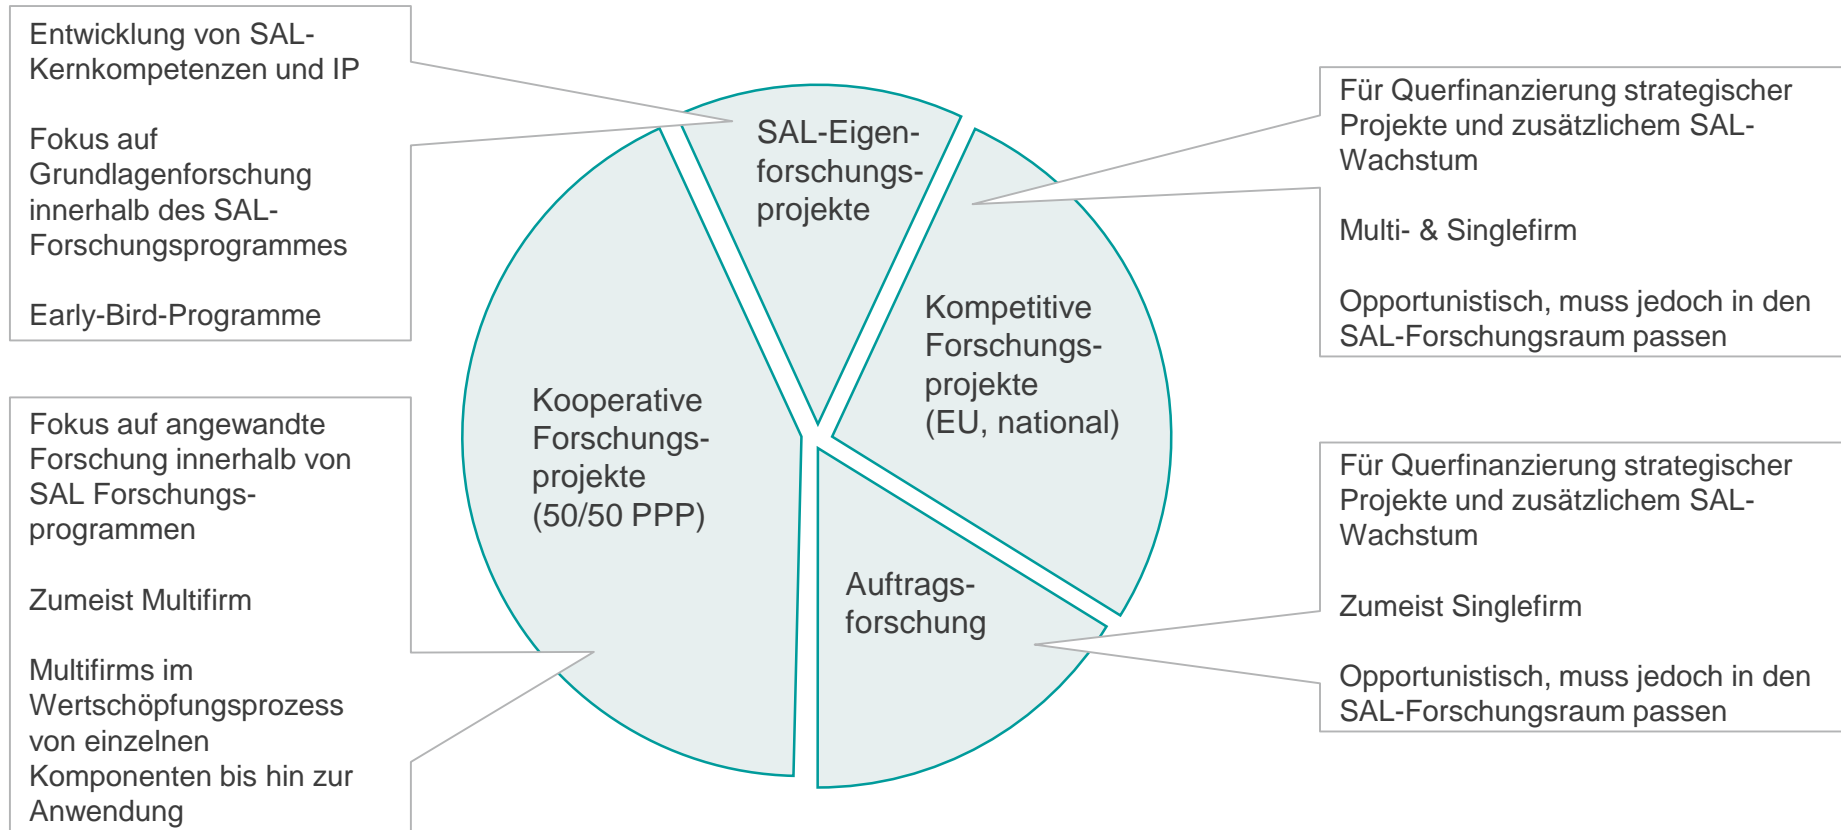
Entwicklung von SAL-Kernkompetenzen und IP

Fokus auf Grundlagenforschung innerhalb des SAL-Forschungsprogrammes

Early-Bird-Programme

SAL-Eigenforschungsprojekte

Für Querfinanzierung strategischer Projekte und zusätzlichem SAL-Wachstum

Multi- & Singlefirm

Opportunistisch, muss jedoch in den SAL-Forschungsraum passen

Kompetitive Forschungsprojekte (EU, national)

Kooperative Forschungsprojekte (50/50 PPP)

Fokus auf angewandte Forschung innerhalb von SAL Forschungsprogrammen

Zumeist Multifirm

Multifirms im Wertschöpfungsprozess von einzelnen Komponenten bis hin zur Anwendung

Auftragsforschung

Für Querfinanzierung strategischer Projekte und zusätzlichem SAL-Wachstum

Zumeist Singlefirm

Opportunistisch, muss jedoch in den SAL-Forschungsraum passen